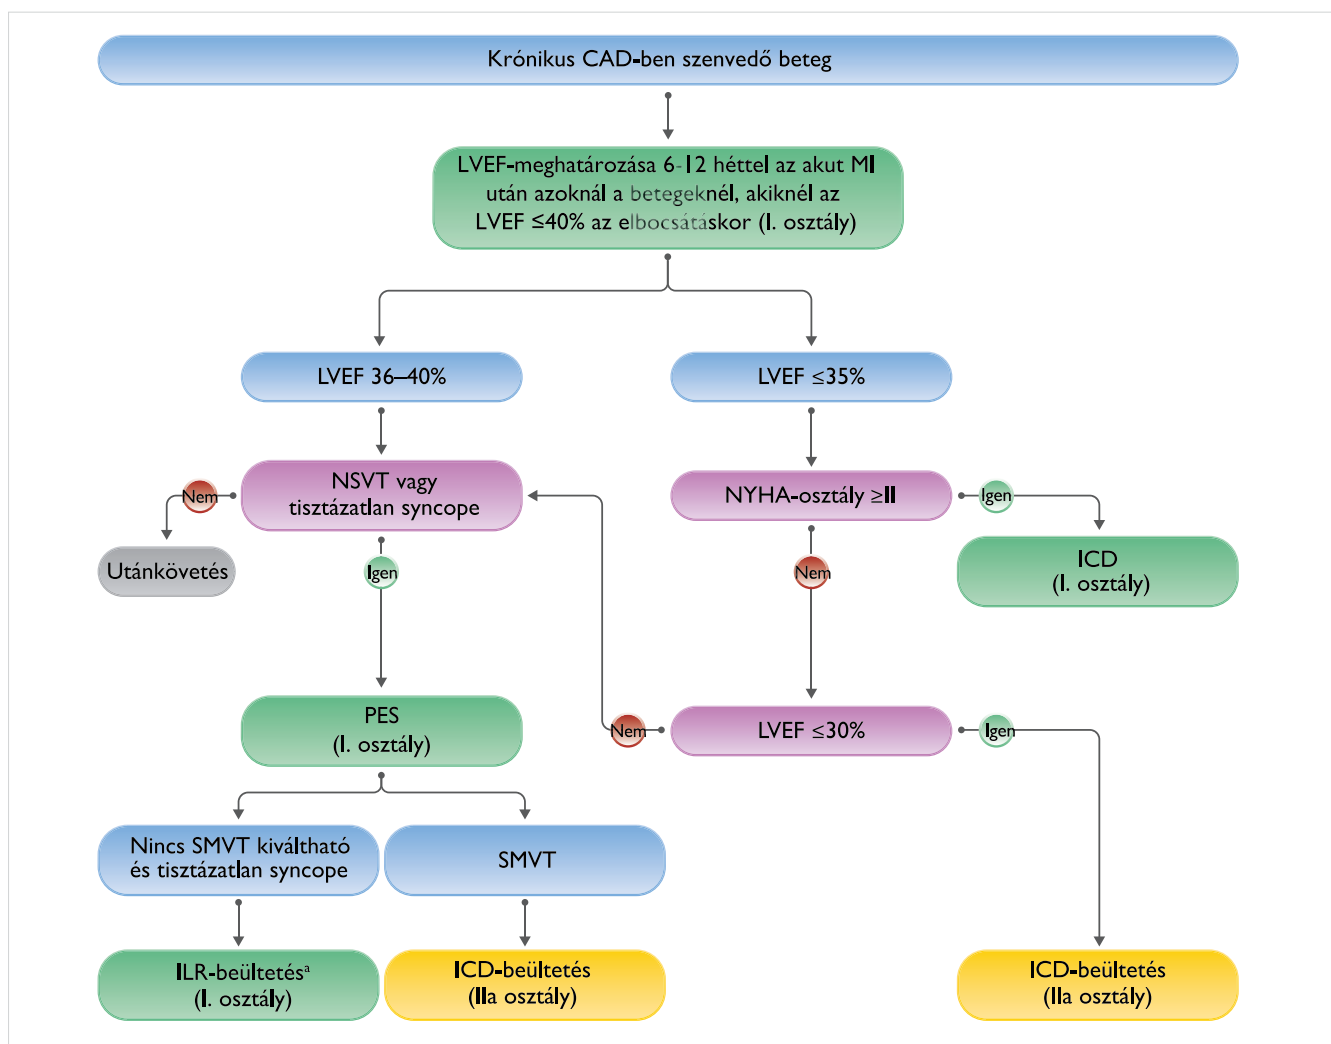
Krónikus CAD-ben szenvedő beteg

LVEF-meghatározása 6-12 héttel az akut MI után azoknál a betegeknél, akiknél az LVEF ≤40% az elbocsátáskor (I. osztály)

LVEF 36–40%

LVEF ≤35%

Nem

NSVT vagy tisztázatlan syncope

NYHA-osztály ≥II

Igen

ICD (I. osztály)

Utánkövetés

Igen

Nem

PES (I. osztály)

Nem

LVEF ≤30%

Igen

Nincs SMVT kiváltható és tisztázatlan syncope

SMVT

ILR-beültetés$^a$ (I. osztály)

ICD-beültetés (IIa osztály)

ICD-beültetés (IIa osztály)